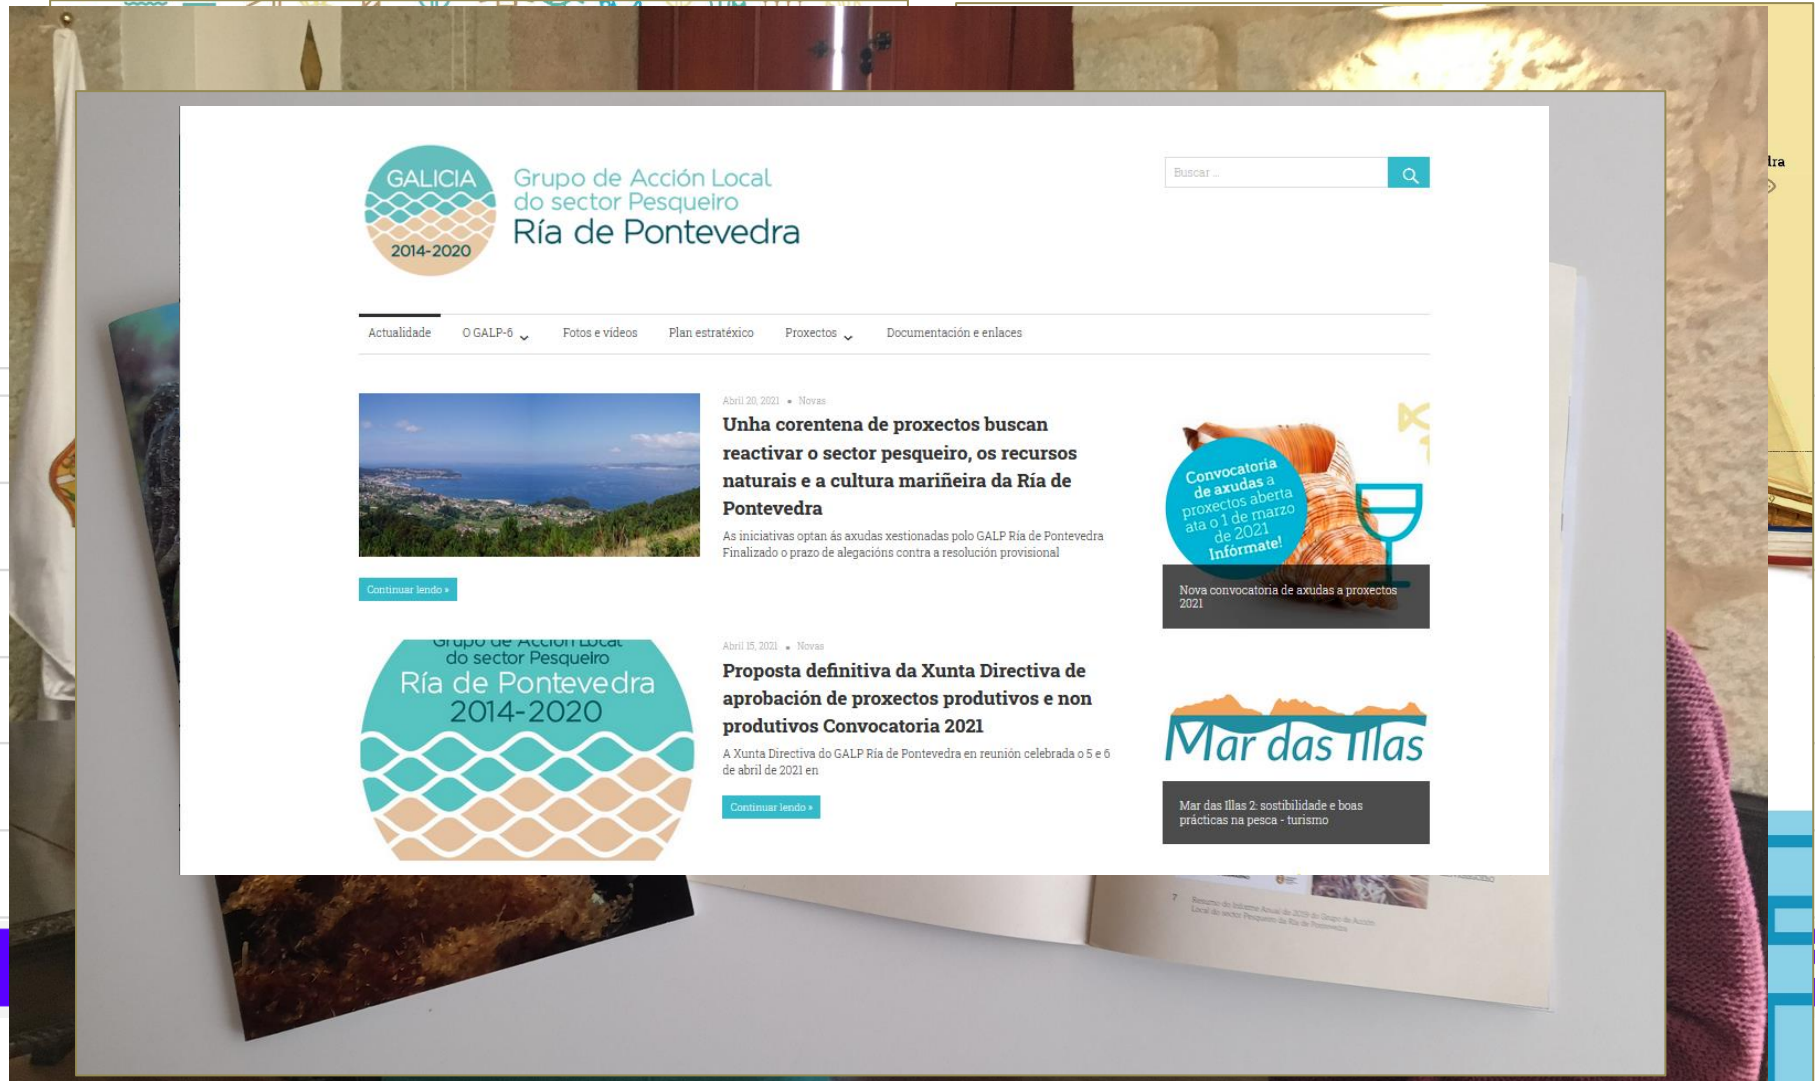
GALICIA
2014-2020
Grupo de Acción Local do sector Pesqueiro Ría de Pontevedra

Buscar ...

Actualidade O GALP-6 Fotos e vídeos Plan estratéxico Proxectos Documentación e enlaces

Abril 20, 2021 • Novas
Unha corentena de proxectos buscan reactivar o sector pesqueiro, os recursos naturais e a cultura mariñeira da Ría de Pontevedra
As iniciativas optan ás axudas xestionadas polo GALP Ría de Pontevedra Finalizado o prazo de alegacións contra a resolución provisional
Continuar lendo »

Convocatoria de axudas a proxectos aberta ata o 1 de marzo de 2021 Infórmate!
Nova convocatoria de axudas a proxectos 2021

Grupo de Acción Local do sector Pesqueiro Ría de Pontevedra 2014-2020

Abril 15, 2021 • Novas
Proposta definitiva da Xunta Directiva de aprobación de proxectos produtivos e non produtivos Convocatoria 2021
A Xunta Directiva do GALP Ría de Pontevedra en reunión celebrada o 5 e 6 de abril de 2021 en
Continuar lendo »

Mar das Illas
Mar das Illas 2: sostibilidade e boas prácticas na pesca - turismo